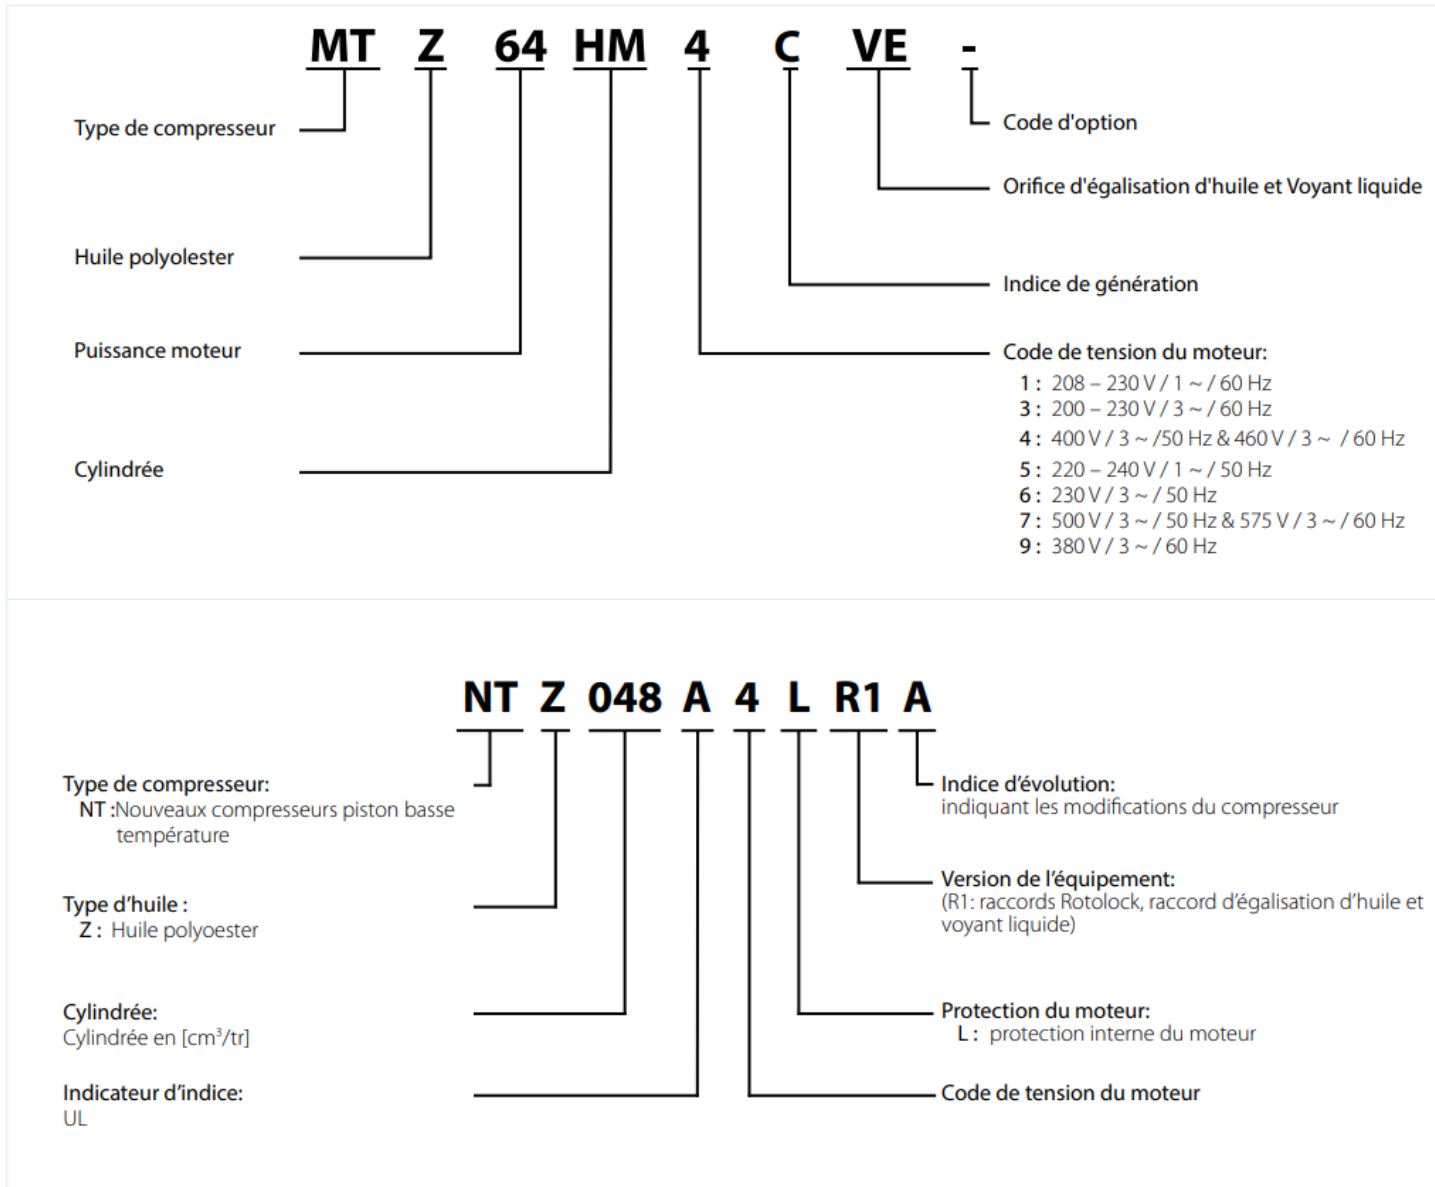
MT Z 64 HM 4 C VE -

Type de compresseur

Huile polyolester

Puissance moteur

Cylindrée

Code d'option

Orifice d'égalisation d'huile et Voyant liquide

Indice de génération

Code de tension du moteur:
1 : 208 – 230 V / 1 ~ / 60 Hz
3 : 200 – 230 V / 3 ~ / 60 Hz
4 : 400 V / 3 ~ /50 Hz & 460 V / 3 ~ / 60 Hz
5 : 220 – 240 V / 1 ~ / 50 Hz
6 : 230 V / 3 ~ / 50 Hz
7 : 500 V / 3 ~ / 50 Hz & 575 V / 3 ~ / 60 Hz
9 : 380 V / 3 ~ / 60 Hz

NT Z 048 A 4 L R1 A

Type de compresseur:
NT :Nouveaux compresseurs piston basse température

Type d'huile :
Z : Huile polyoester

Cylindrée:
Cylindrée en [cm$^3$/tr]

Indicateur d'indice:
UL

Indice d'évolution:
indiquant les modifications du compresseur

Version de l'équipement:
(R1: raccords Rotolock, raccord d'égalisation d'huile et voyant liquide)

Protection du moteur:
L : protection interne du moteur

Code de tension du moteur